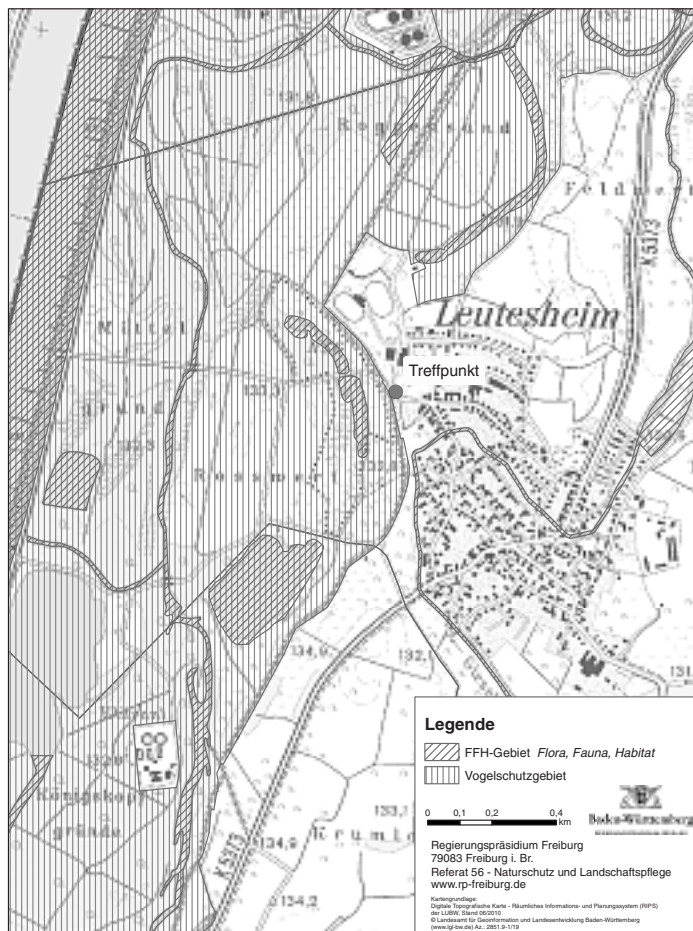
Roggenwörth

Feldwert

K 5313

Leutesheim

Treffpunkt

Mittel

grund

Rossmert

134,6

Königskopf

gründe

Krumm

134,9

134,2

133,1

Legende

FFH-Gebiet *Flora, Fauna, Habitat*

Vogelschutzgebiet

0 0,1 0,2 0,4 km

Baden-Württemberg

Regierungspräsidium Freiburg
79083 Freiburg i. Br.
Referat 56 - Naturschutz und Landschaftspflege
www.rp-freiburg.de

Kartengrundlage:
Digitale Topografische Karte - Räumliches Informations- und Planungssystem (RIPS) der LUBW, Stand 06/2010
© Landesamt für Geoinformation und Landesentwicklung Baden-Württemberg (www.lgl-bw.de) Az.: 2851.9-1/19